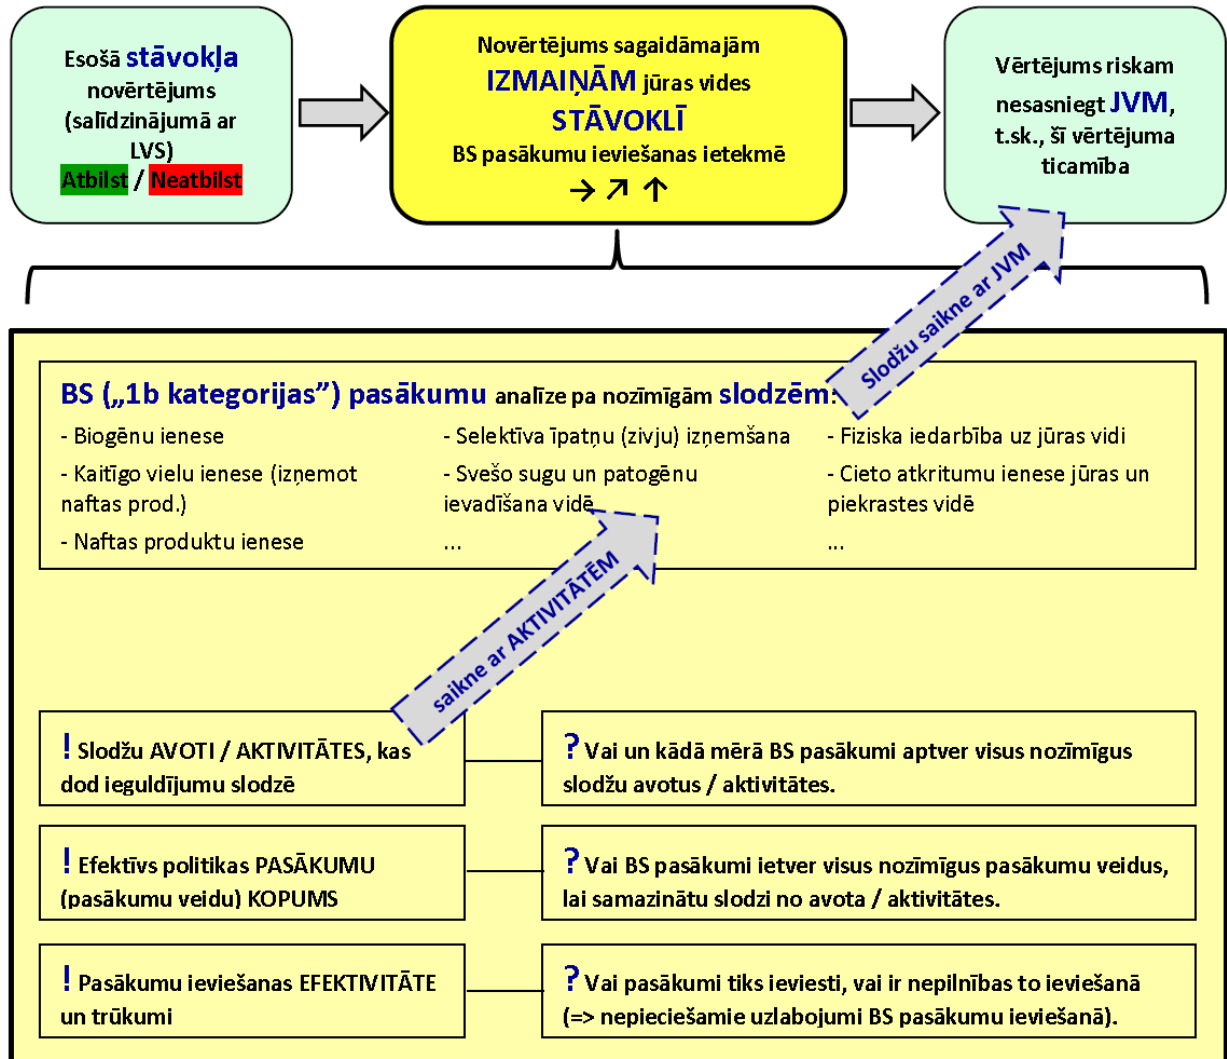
Esošā stāvokļa novērtējums (salīdzinājumā ar LVS)
Atbilst / Neatbilst

Novērtējums sagaidāmajām IZMAIŅĀM jūras vides STĀVOKLĪ BS pasākumu ieviešanas ietekmē
→ ↗ ↑

Vērtējums riskam nesasniegt JVM, t.sk., šī vērtējuma ticamība

Slodžu saikne ar JVM

BS („1b kategorijas") pasākumu analīze pa nozīmīgām slodzēm:

- Biogēnu ienese
- Kaitīgo vielu ienese (izņemot naftas prod.)
- Naftas produktu ienese

- Selektīva īpatņu (zivju) izņemšana
- Svešo sugu un patogēnu ievadīšana vidē
...

- Fiziska iedarbība uz jūras vidi
- Cieto atkritumu ienese jūras un piekrastes vidē
...

saikne ar AKTIVITĀTĒM

! Slodžu AVOTI / AKTIVITĀTES, kas dod ieguldījumu slodzē

? Vai un kādā mērā BS pasākumi aptver visus nozīmīgus slodžu avotus / aktivitātes.

! Efektīvs politikas PASĀKUMU (pasākumu veidu) KOPUMS

? Vai BS pasākumi ietver visus nozīmīgus pasākumu veidus, lai samazinātu slodzi no avota / aktivitātes.

! Pasākumu ieviešanas EFEKTIVITĀTE un trūkumi

? Vai pasākumi tiks ieviesti, vai ir nepilnības to ieviešanā (=> nepieciešamie uzlabojumi BS pasākumu ieviešanā).